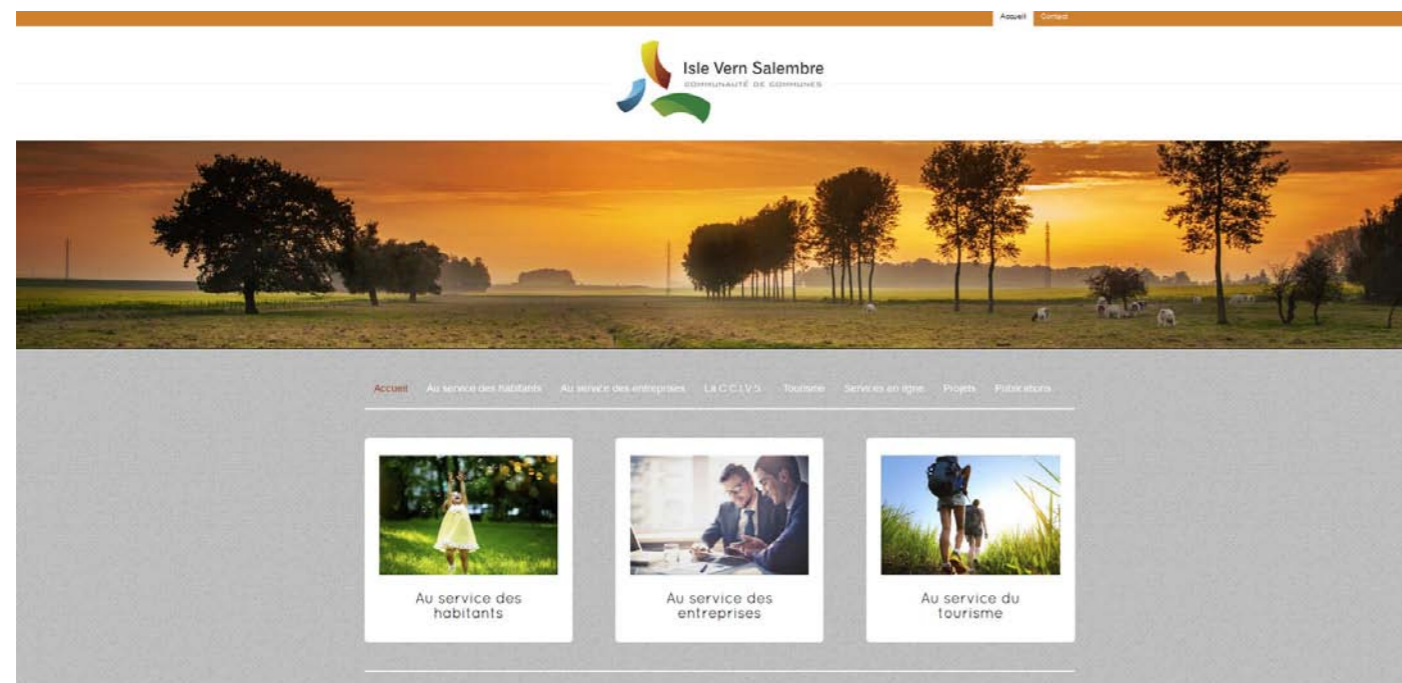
Accueil Contact

Isle Vern Salembre
COMMUNAUTÉ DE COMMUNES

Accueil Au service des habitants Au service des entreprises La C.C.I.V.S Tourisme Services en ligne Projets Publications

Au service des habitants

Au service des entreprises

Au service du tourisme